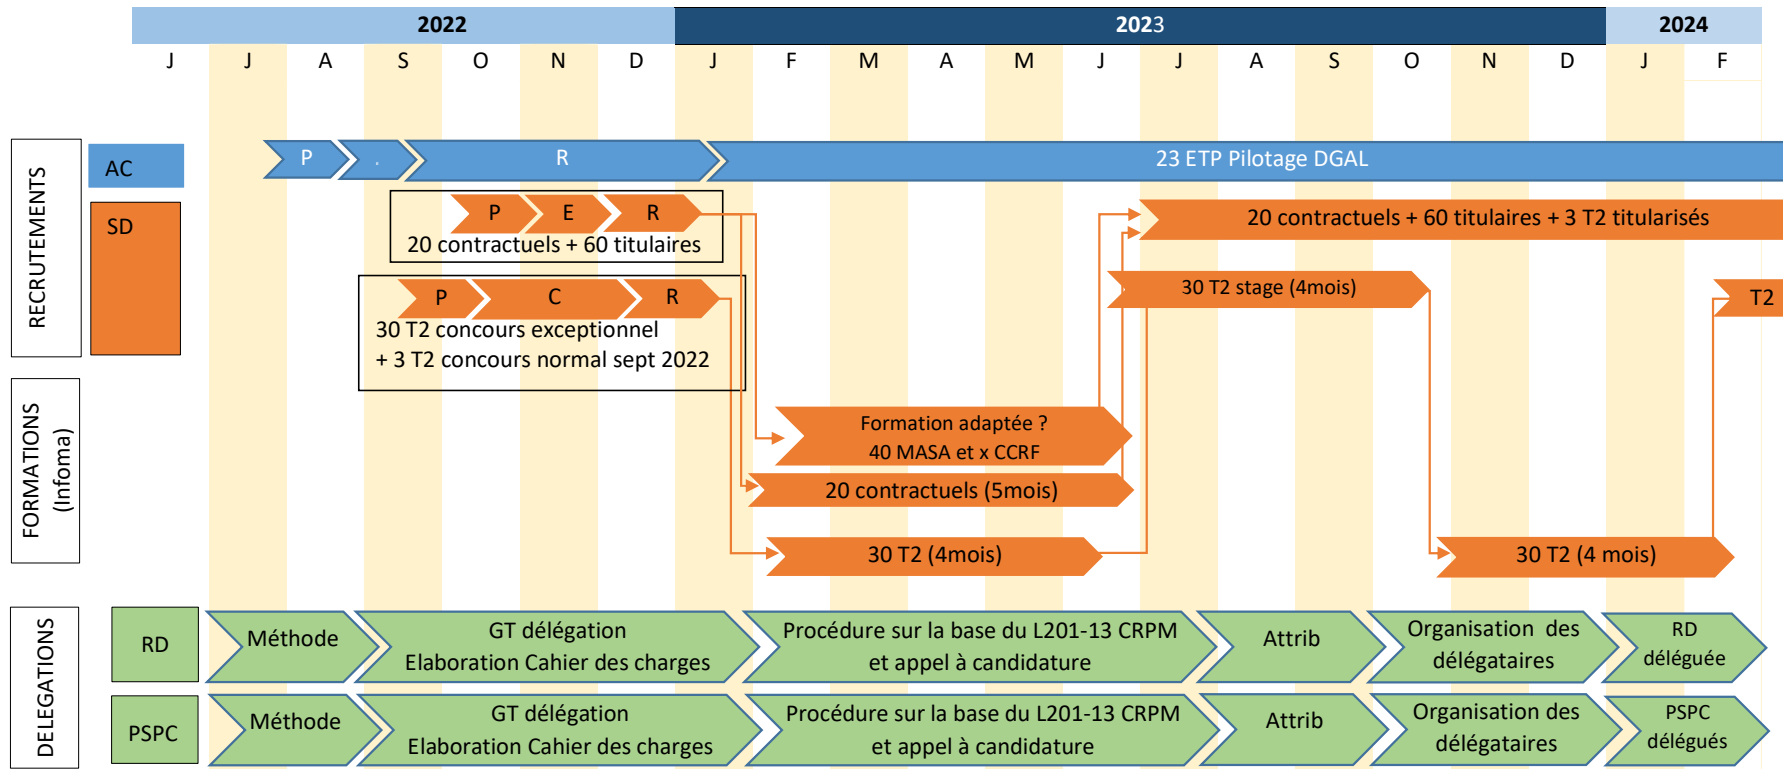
| 2022 | 2023 | 2024 |
|---|---|---|

J J A S O N D J F M A M J J A S O N D J F

RECRUTEMENTS

AC

P . R

23 ETP Pilotage DGAL

SD

P E R

20 contractuels + 60 titulaires

P C R

30 T2 concours exceptionnel
+ 3 T2 concours normal sept 2022

20 contractuels + 60 titulaires + 3 T2 titularisés

30 T2 stage (4mois)

T2

FORMATIONS (Infoma)

Formation adaptée ?
40 MASA et x CCRF

20 contractuels (5mois)

30 T2 (4mois)

30 T2 (4 mois)

DELEGATIONS

RD

Méthode

GT délégation
Elaboration Cahier des charges

Procédure sur la base du L201-13 CRPM
et appel à candidature

Attrib

Organisation des délégataires

RD déléguée

PSPC

Méthode

GT délégation
Elaboration Cahier des charges

Procédure sur la base du L201-13 CRPM
et appel à candidature

Attrib

Organisation des délégataires

PSPC délégués